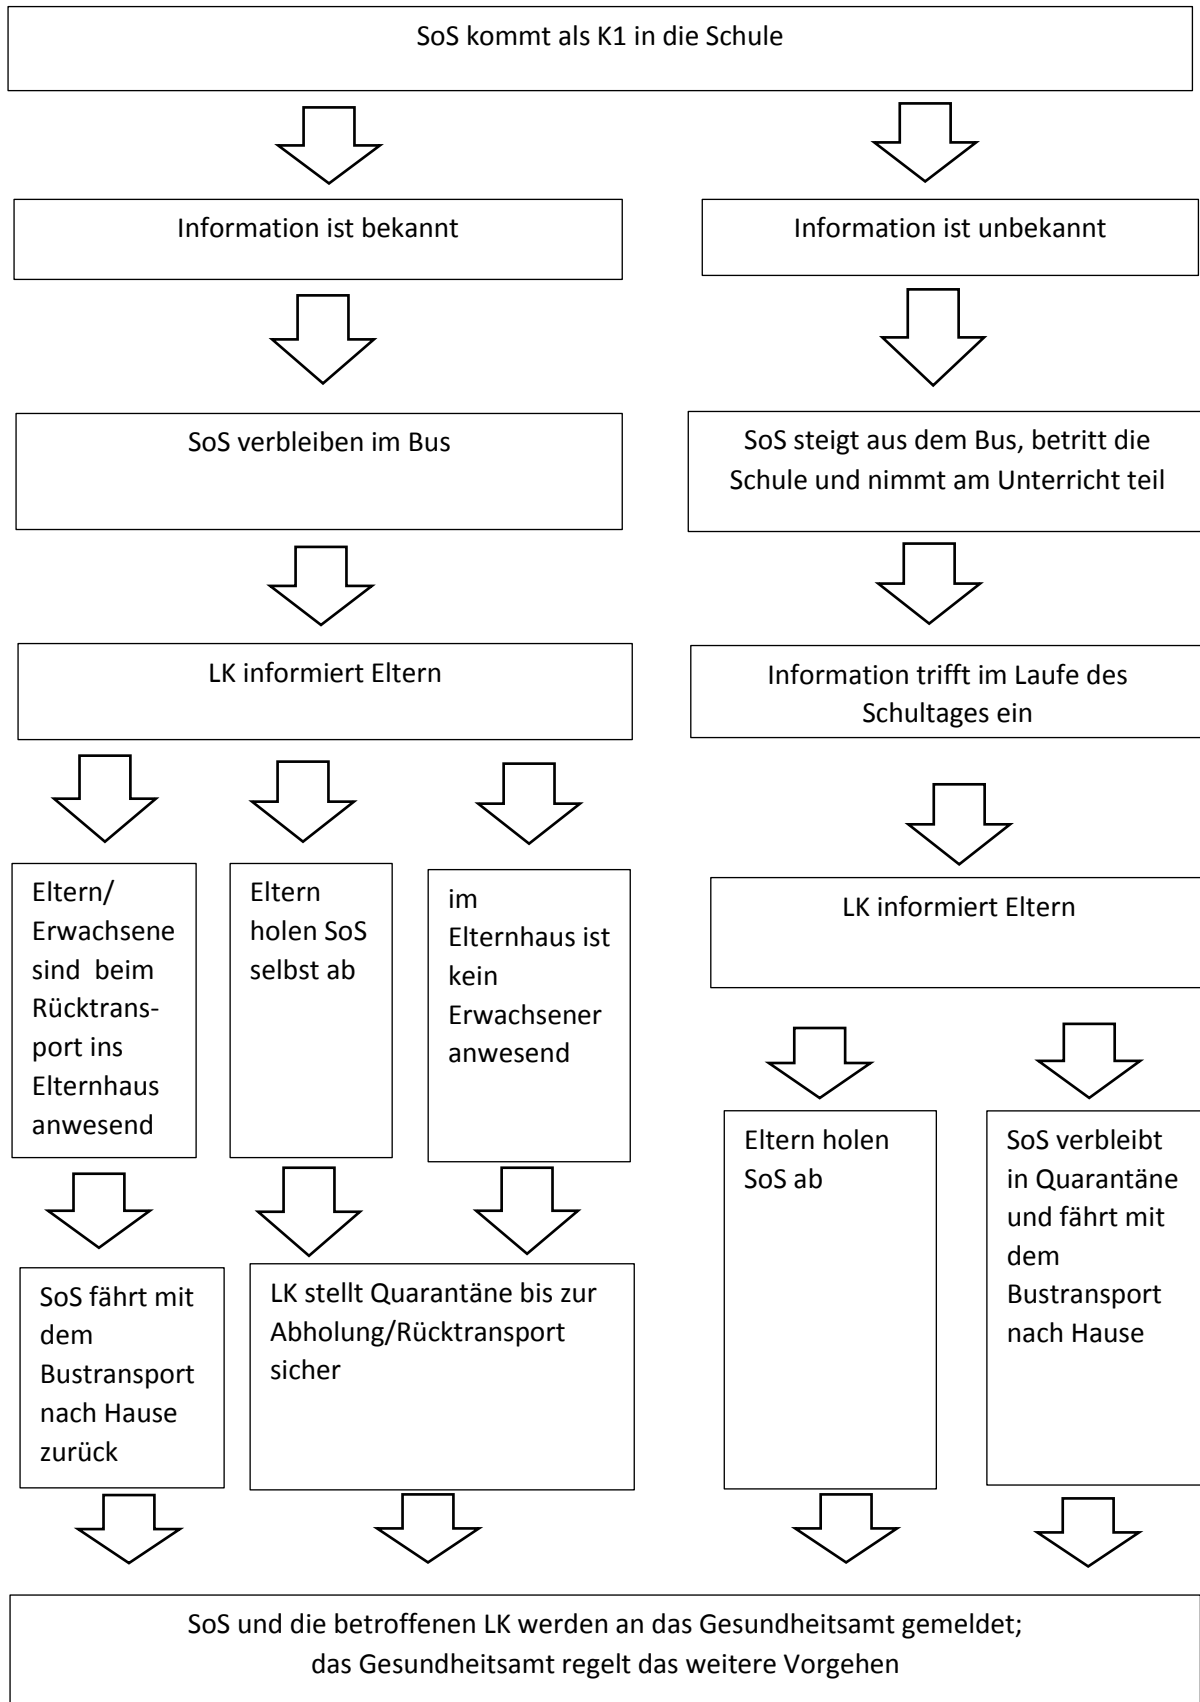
SoS kommt als K1 in die Schule

Information ist bekannt

SoS verbleiben im Bus

LK informiert Eltern

Eltern/ Erwachsene sind beim Rücktransport ins Elternhaus anwesend

Eltern holen SoS selbst ab

im Elternhaus ist kein Erwachsener anwesend

SoS fährt mit dem Bustransport nach Hause zurück

LK stellt Quarantäne bis zur Abholung/Rücktransport sicher

Information ist unbekannt

SoS steigt aus dem Bus, betritt die Schule und nimmt am Unterricht teil

Information trifft im Laufe des Schultages ein

LK informiert Eltern

Eltern holen SoS ab

SoS verbleibt in Quarantäne und fährt mit dem Bustransport nach Hause

SoS und die betroffenen LK werden an das Gesundheitsamt gemeldet; das Gesundheitsamt regelt das weitere Vorgehen